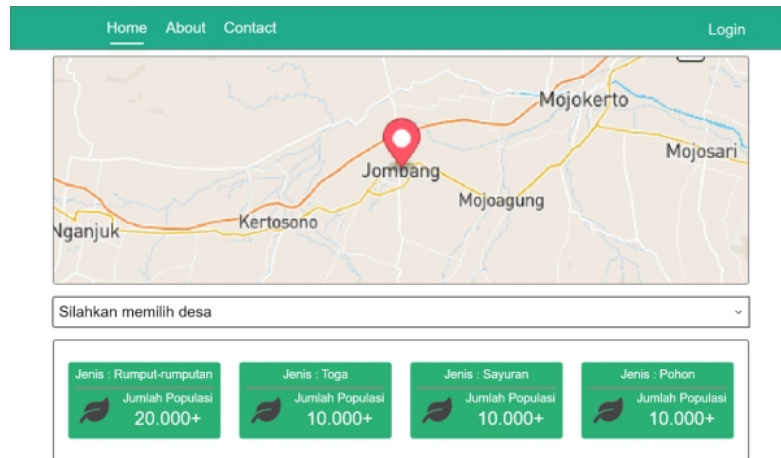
Home About Contact

Login

Mojokerto

Mojosari

Jombang

Mojoagung

Kertosono

Nganjuk

Silahkan memilih desa

Jenis : Rumput-rumputan
Jumlah Populasi
20.000+

Jenis : Toga
Jumlah Populasi
10.000+

Jenis : Sayuran
Jumlah Populasi
10.000+

Jenis : Pohon
Jumlah Populasi
10.000+